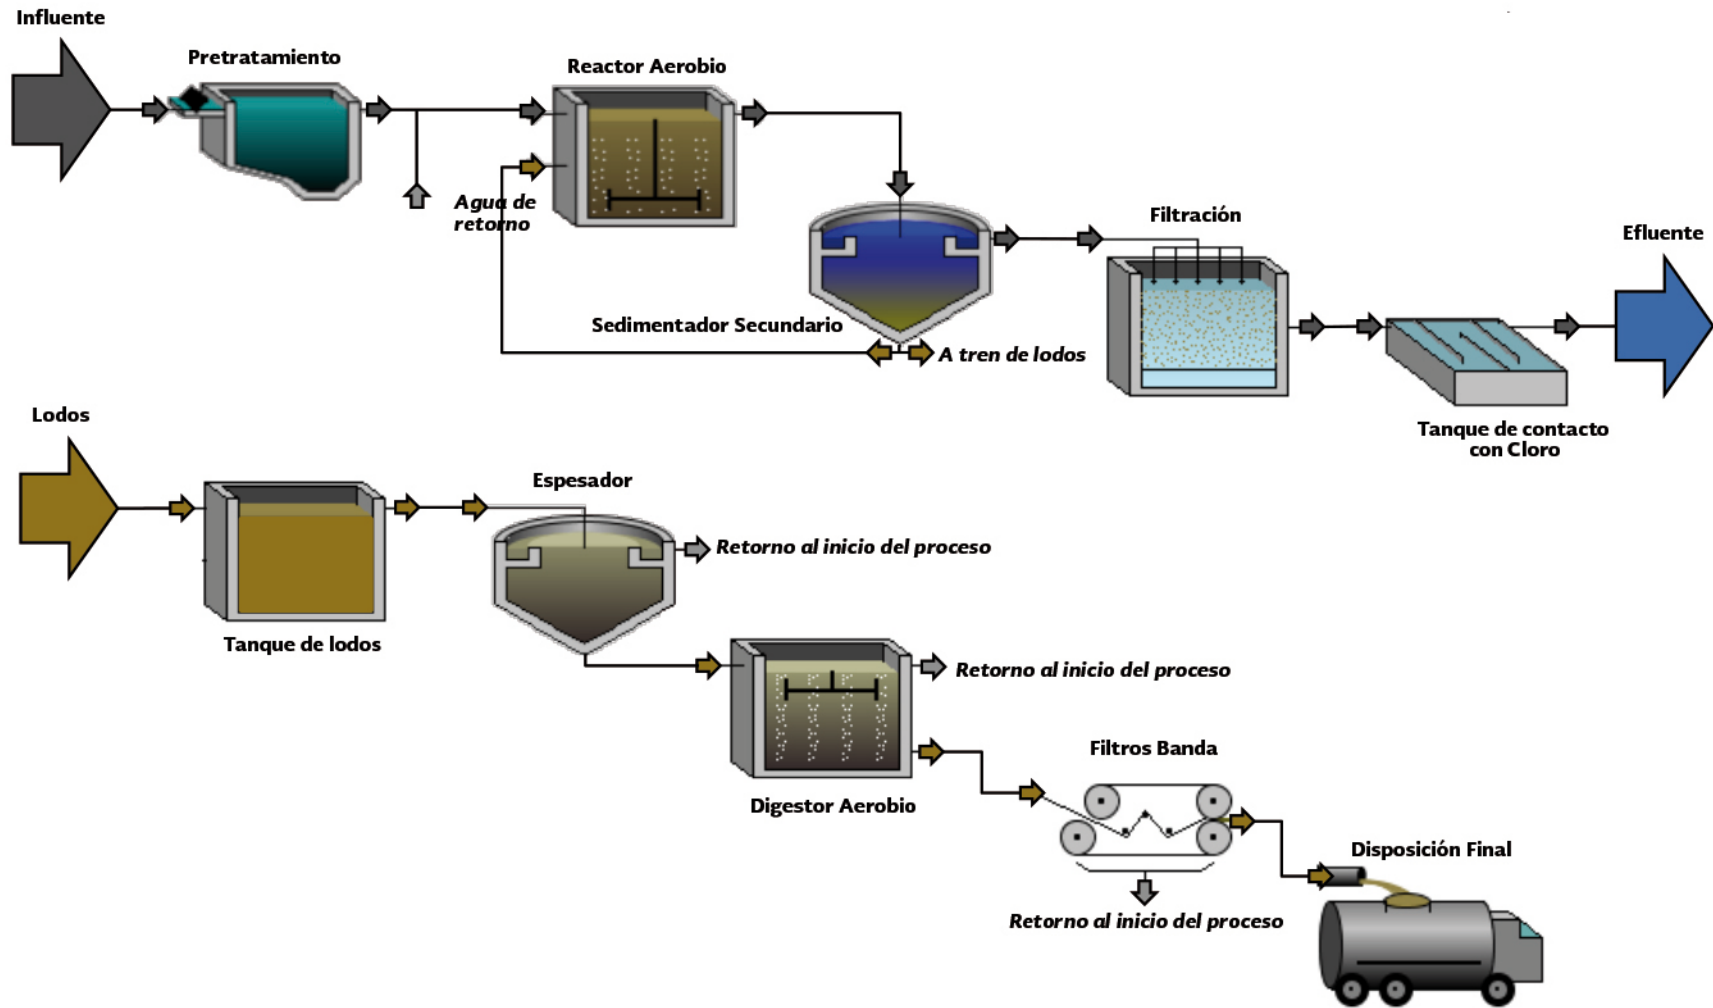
Influente

Pretratamiento

Reactor Aerobio

Agua de retorno

Sedimentador Secundario

A tren de lodos

Filtración

Efluente

Tanque de contacto con Cloro

Lodos

Tanque de lodos

Espesador

Retorno al inicio del proceso

Digestor Aerobio

Retorno al inicio del proceso

Filtros Banda

Retorno al inicio del proceso

Disposición Final